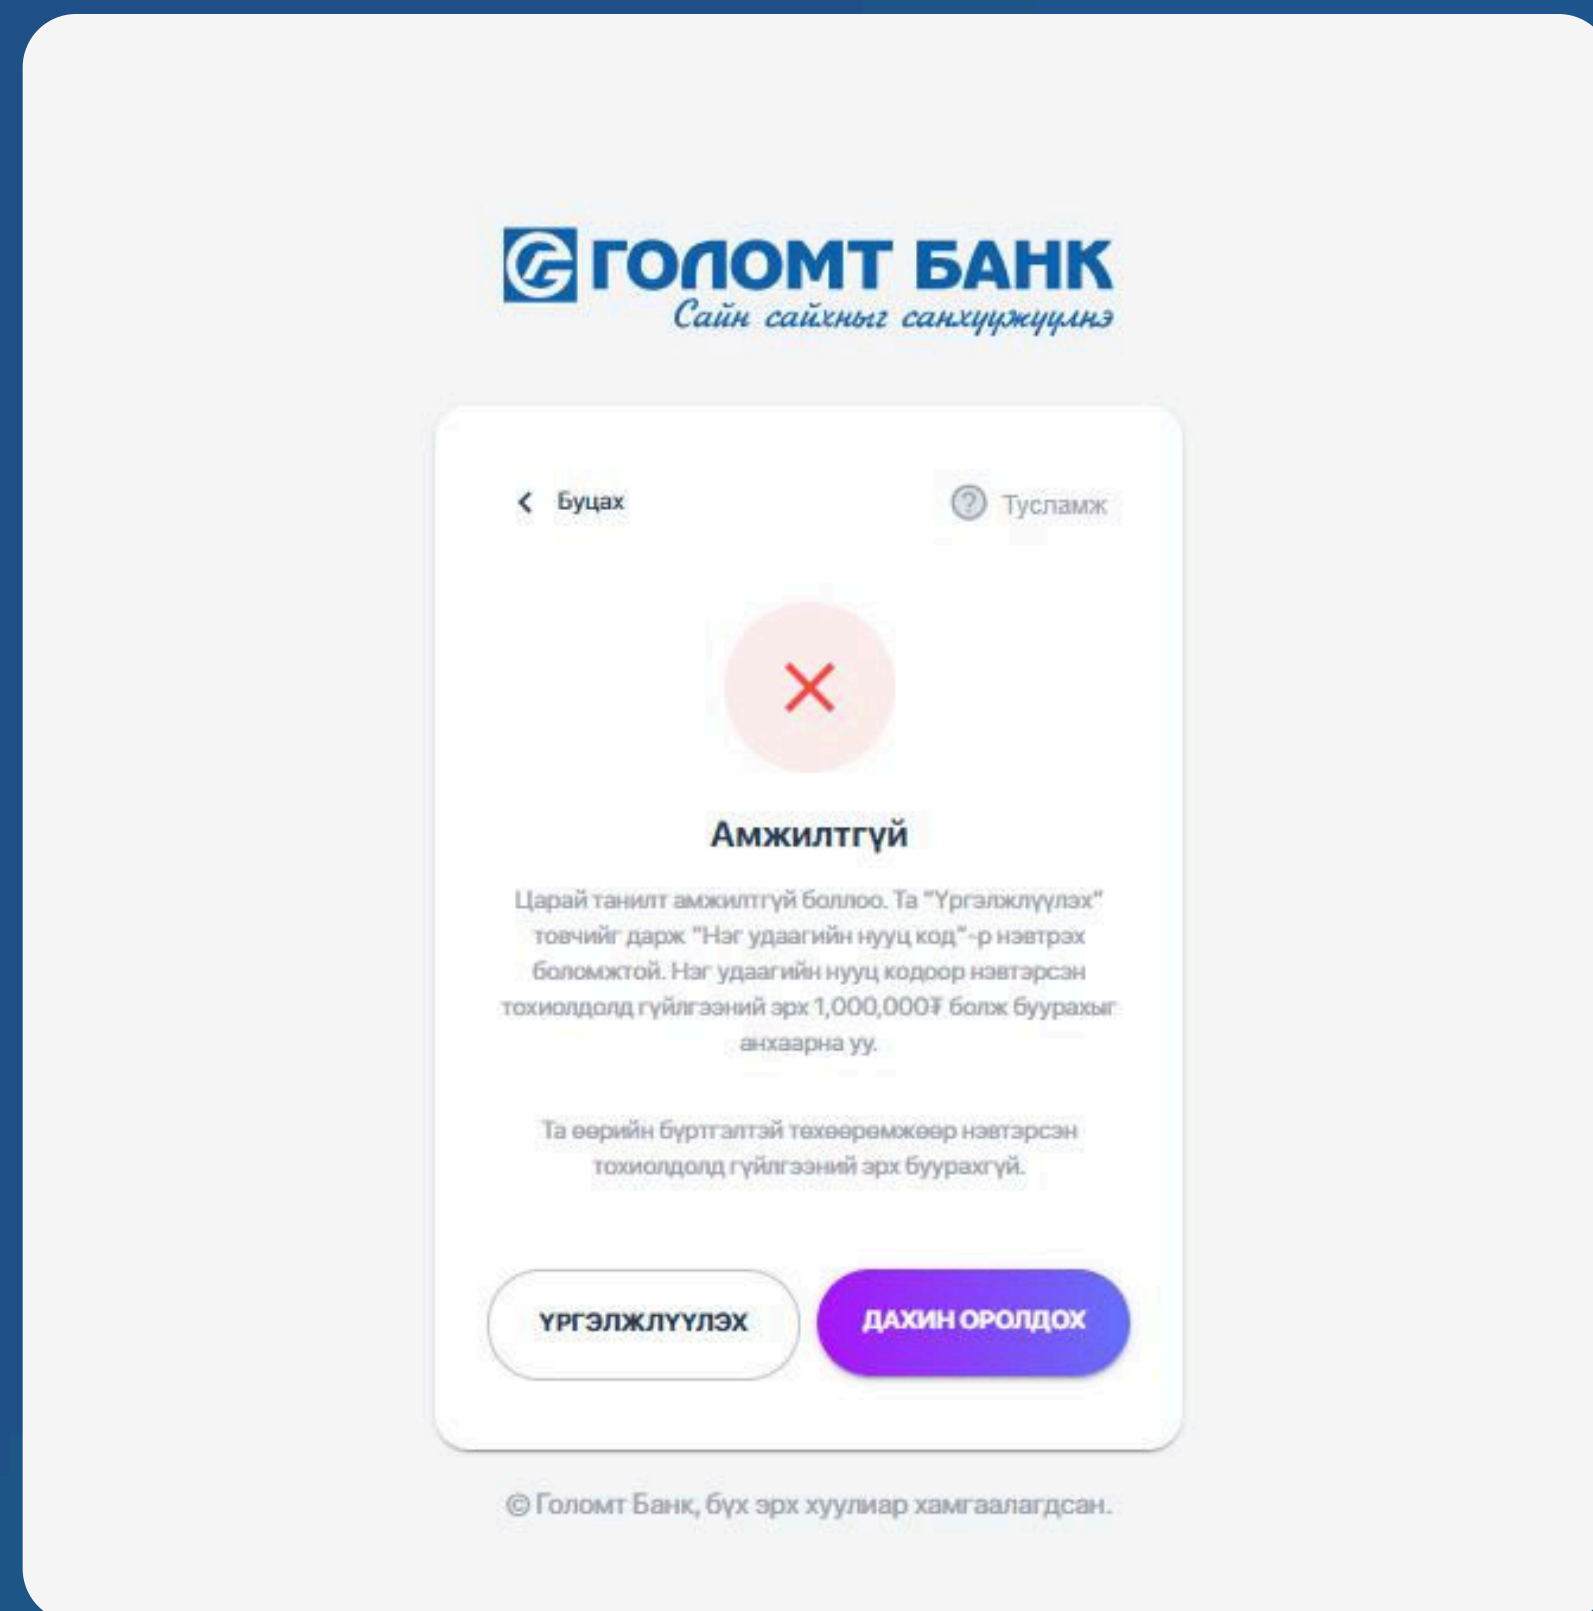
ГОЛОМТ БАНК
Сайн сайхныг санхүүжүүлнэ

Буцах

Тусламж

Амжилтгүй

Царай танилт амжилтгүй боллоо. Та "Үргэлжлүүлэх" товчийг дарж "Нэг удаагийн нууц код"-р нэвтрэх боломжтой. Нэг удаагийн нууц кодоор нэвтэрсэн тохиолдолд гүйлгээний эрх 1,000,000₮ болж буурахыг анхаарна уу.

Та өөрийн бүртгэлтэй төхөөрөмжөөр нэвтэрсэн тохиолдолд гүйлгээний эрх буурахгүй.

ҮРГЭЛЖЛҮҮЛЭХ

ДАХИН ОРОЛДОХ

© Голомт Банк, бүх эрх хуулиар хамгаалагдсан.